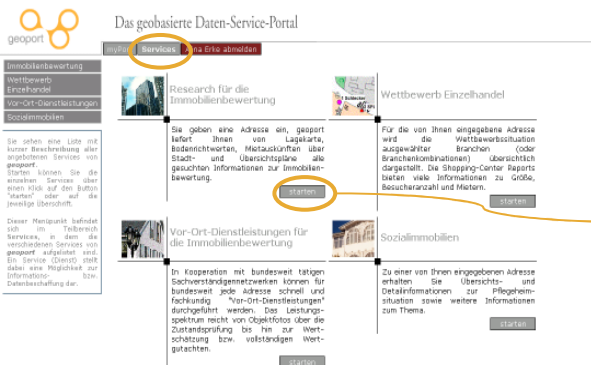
geoport

Das geobasierte Daten-Service-Portal

myPo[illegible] Services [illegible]ina Erke abmelden

Immobilienbewertung

Wettbewerb Einzelhandel

Vor-Ort-Dienstleistungen

Sozialimmobilien

Sie sehen eine Liste mit kurzer Beschreibung aller angebotenen Services von geoport. Starten können Sie die einzelnen Services über einen Klick auf den Button "starten" oder auf die jeweilige Überschrift.

Dieser Menüpunkt befindet sich im Teilbereich Services, in dem die verschiedenen Services von geoport aufgelistet sind. Ein Service (Dienst) stellt dabei eine Möglichkeit zur Informations- bzw. Datenbeschaffung dar.

Research für die Immobilienbewertung

Sie geben eine Adresse ein, geoport liefert Ihnen von Lagekarte, Bodenrichtwerten, Mietauskünften über Stadt- und Übersichtspläne alle gesuchten Informationen zur Immobilienbewertung.

starten

Wettbewerb Einzelhandel

Für die von Ihnen eingegebene Adresse wird die Wettbewerbssituation ausgewählter Branchen (oder Branchenkombinationen) übersichtlich dargestellt. Die Shopping-Center Reports bieten viele Informationen zu Größe, Besucheranzahl und Mietern.

starten

Vor-Ort-Dienstleistungen für die Immobilienbewertung

In Kooperation mit bundesweit tätigen Sachverständigennetzwerken können für bundesweit jede Adresse schnell und fachkundig "Vor-Ort-Dienstleistungen" durchgeführt werden. Das Leistungsspektrum reicht von Objektfotos über die Zustandsprüfung bis hin zur Wertschätzung bzw. vollständigen Wertgutachten.

starten

Sozialimmobilien

Zu einer von Ihnen eingegebenen Adresse erhalten Sie Übersichts- und Detailinformationen zur Pflegeheimsituation sowie weitere Informationen zum Thema.

starten